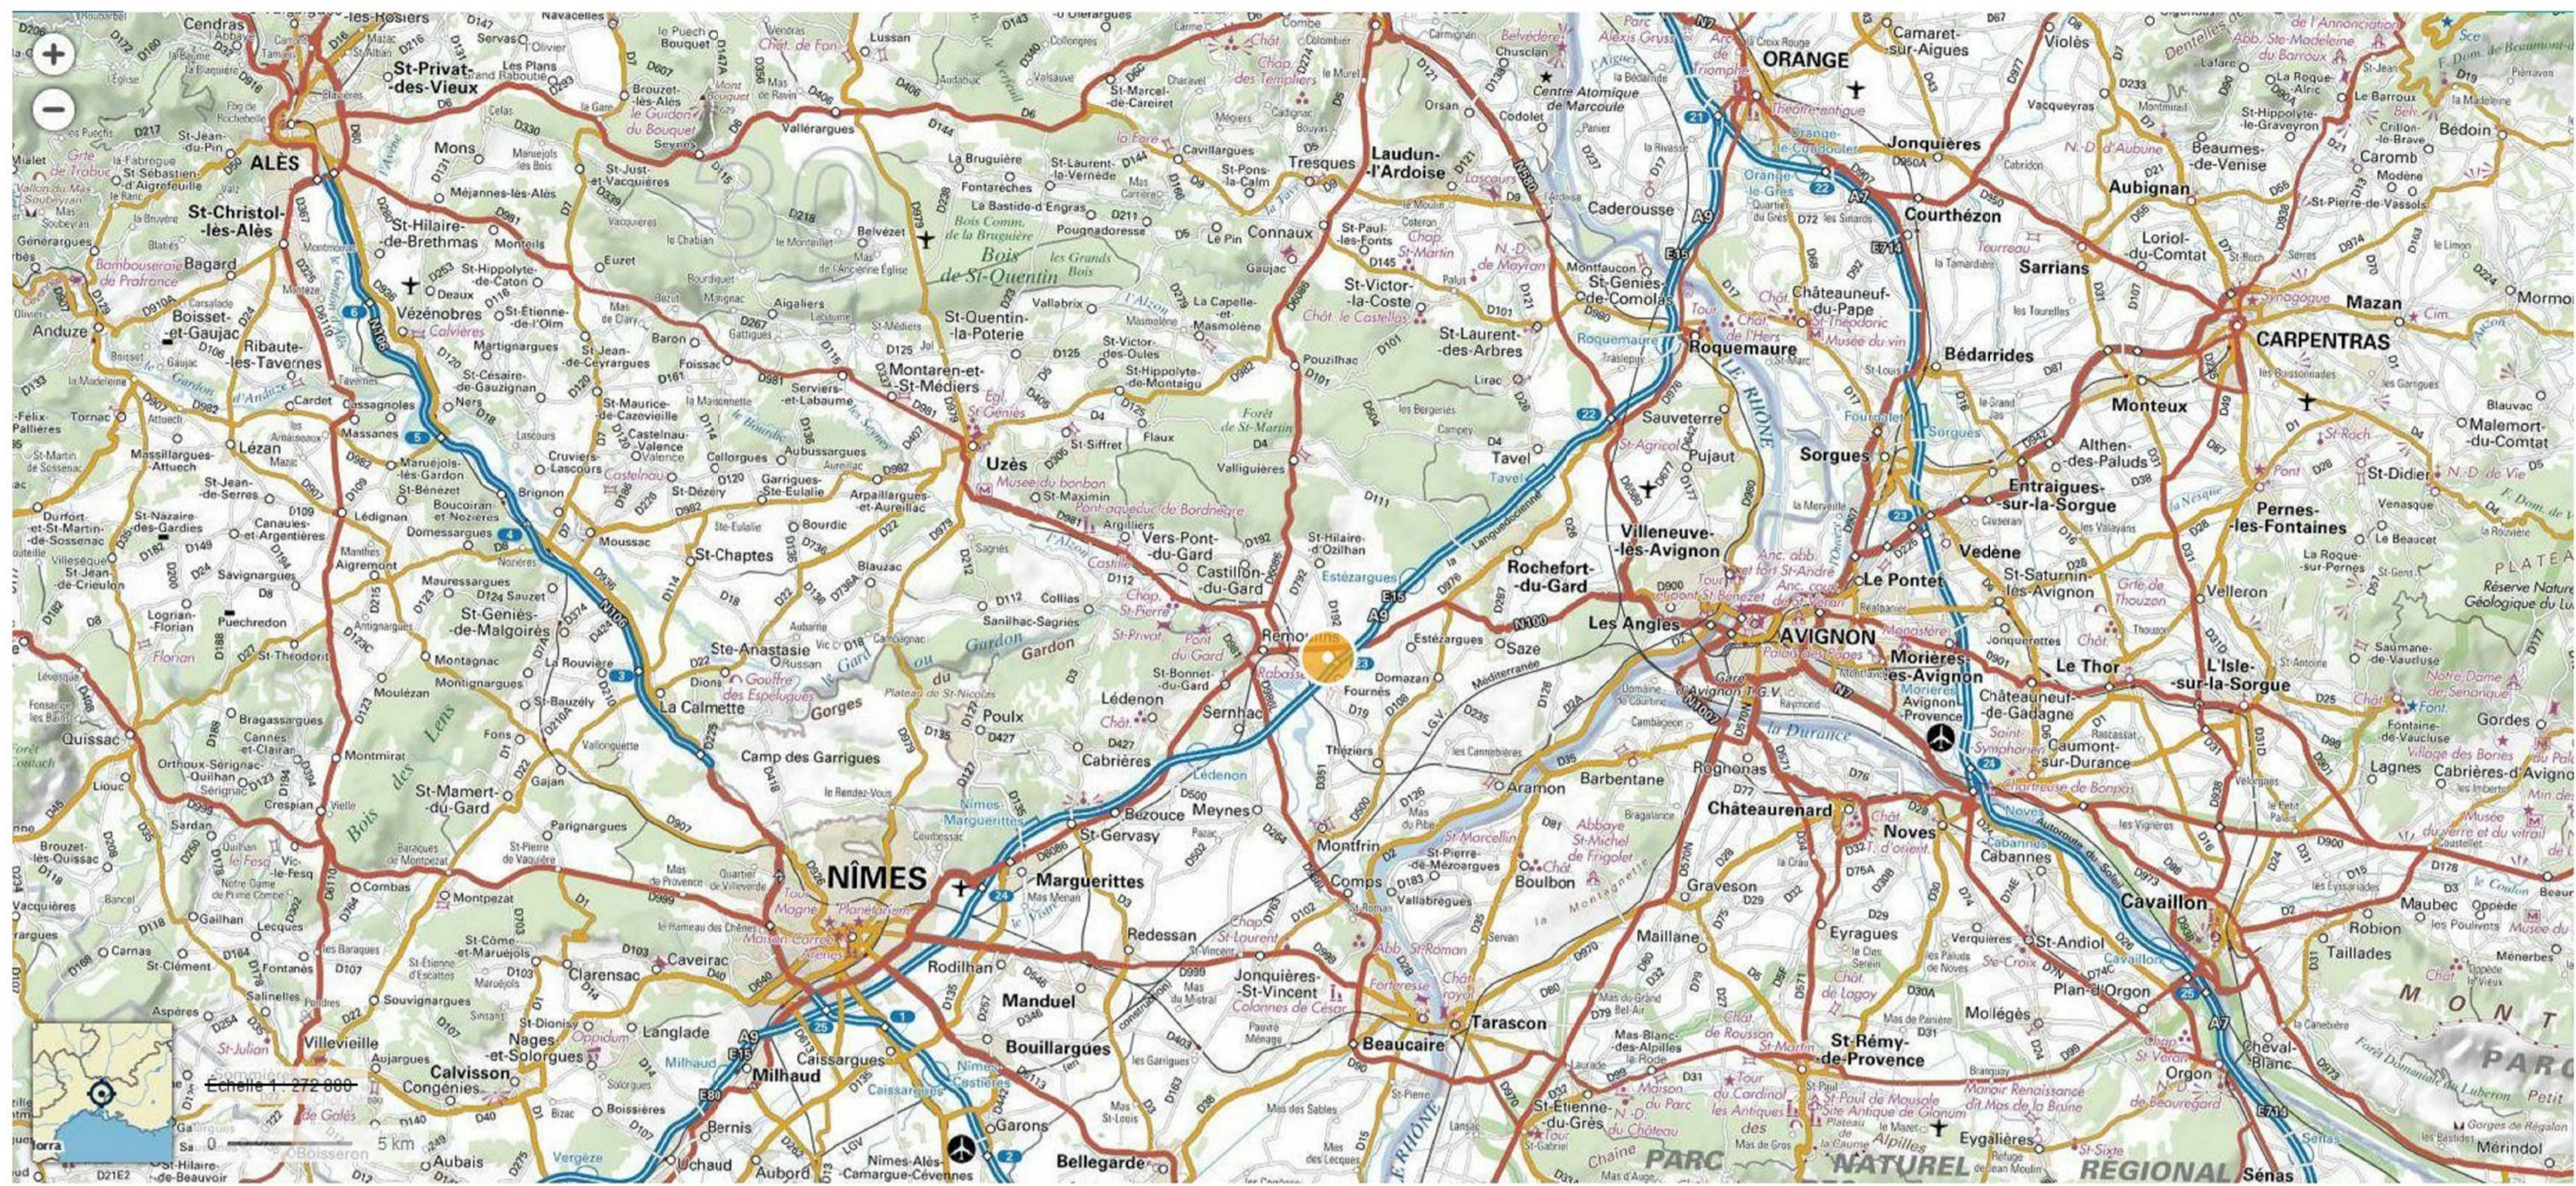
+
−
ALÈS
St-Privat-des-Vieux
St-Christol-lès-Alès
Vézénobres
Anduze
Ribaute-les-Tavernes
Lézan
Uzès
Montaren-et-St-Médiers
St-Quentin-la-Poterie
Laudun-l'Ardoise
Bagnols
ORANGE
Jonquières
Courthézon
Caderousse
Roquemaure
Châteauneuf-du-Pape
Sorgues
Bédarrides
Monteux
CARPENTRAS
Aubignan
Mazan
Entraigues-sur-la-Sorgue
Pernes-les-Fontaines
Vedène
Le Pontet
Villeneuve-lès-Avignon
Les Angles
AVIGNON
Morières-lès-Avignon
Le Thor
L'Isle-sur-la-Sorgue
Châteaurenard
Noves
Cavaillon
Rochefort-du-Gard
Sauveterre
Tavel
Pujaut
Vers-Pont-du-Gard
Castillon-du-Gard
Remoulins
Estézargues
Domazan
Fournès
Saze
Sernhac
Ledenon
Cabrières
Meynes
Montfrin
Aramon
Barbentane
Boulbon
Graveson
St-Rémy-de-Provence
Tarascon
Beaucaire
Jonquières-St-Vincent
Manduel
Bouillargues
Redessan
Marguerittes
St-Gervasy
Bezouce
NÎMES
Caissargues
Milhaud
Garons
Bellegarde
Calvisson
La Calmette
Ste-Anastasie
Poulx
Camp des Garrigues
St-Mamert-du-Gard
St-Chaptes
Moussac
St-Geniès-de-Malgoirès
Brignon
Boucoiran-et-Nozières
Gorges du Gardon
Pont du Gard
Langlade
Nages-et-Solorgues
Vergèze
Aubord
Bernis
Mollégès
Plan-d'Orgon
Orgon
St-Andiol
Cabannes
Eyragues
Maillane
Châteauneuf-de-Gadagne
Caumont-sur-Durance
Eygalières
Sénas
Saumane-de-Vaucluse
Velleron
Althen-des-Paluds
Échelle 1 : 272 000
5 km
PARC NATUREL RÉGIONAL
MONT